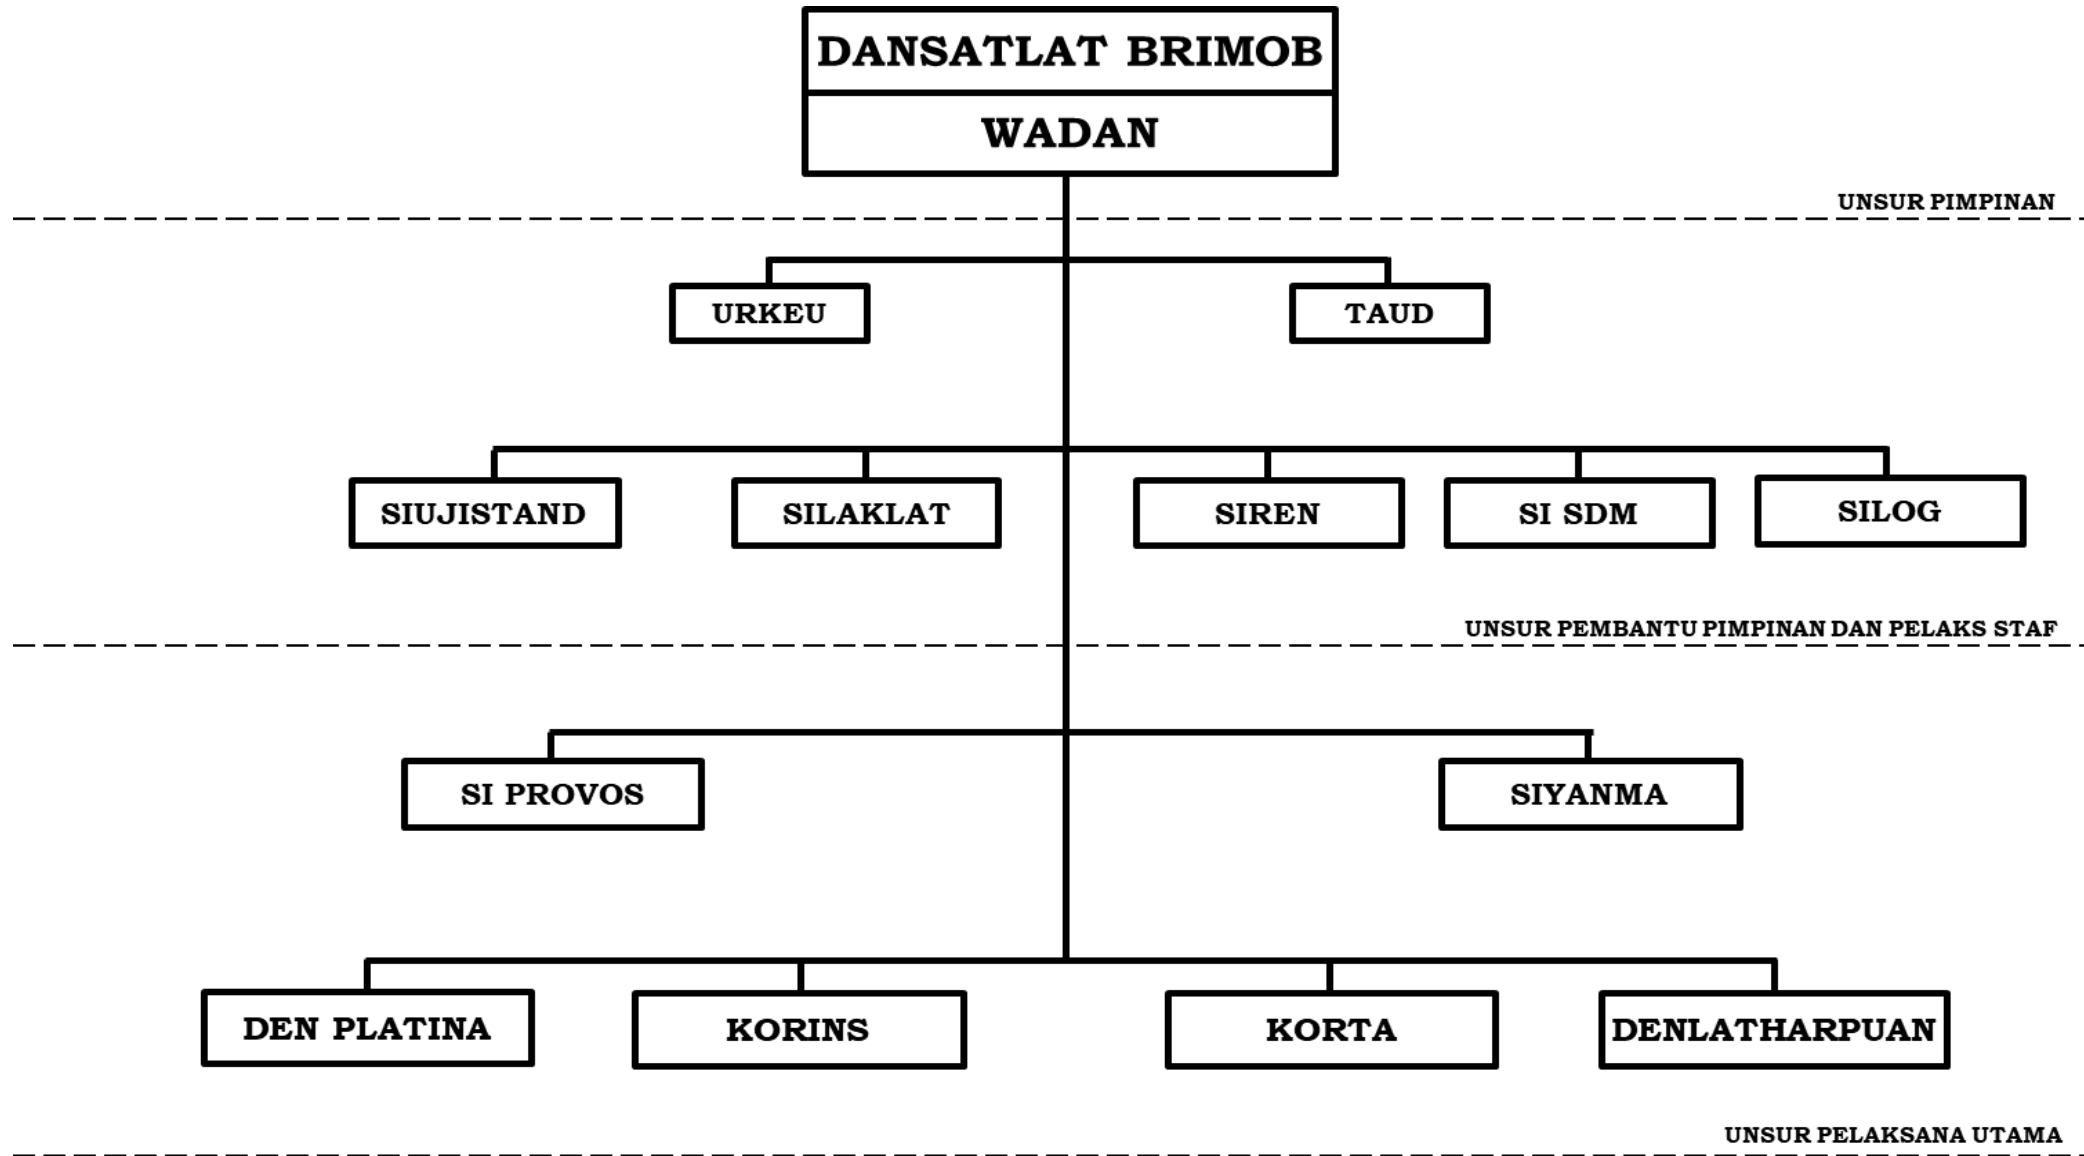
DANSATLAT BRIMOB

WADAN

UNSUR PIMPINAN

URKEU

TAUD

SIUJISTAND

SILAKLAT

SIREN

SI SDM

SILOG

UNSUR PEMBANTU PIMPINAN DAN PELAKS STAF

SI PROVOS

SIYANMA

DEN PLATINA

KORINS

KORTA

DENLATHARPUAN

UNSUR PELAKSANA UTAMA